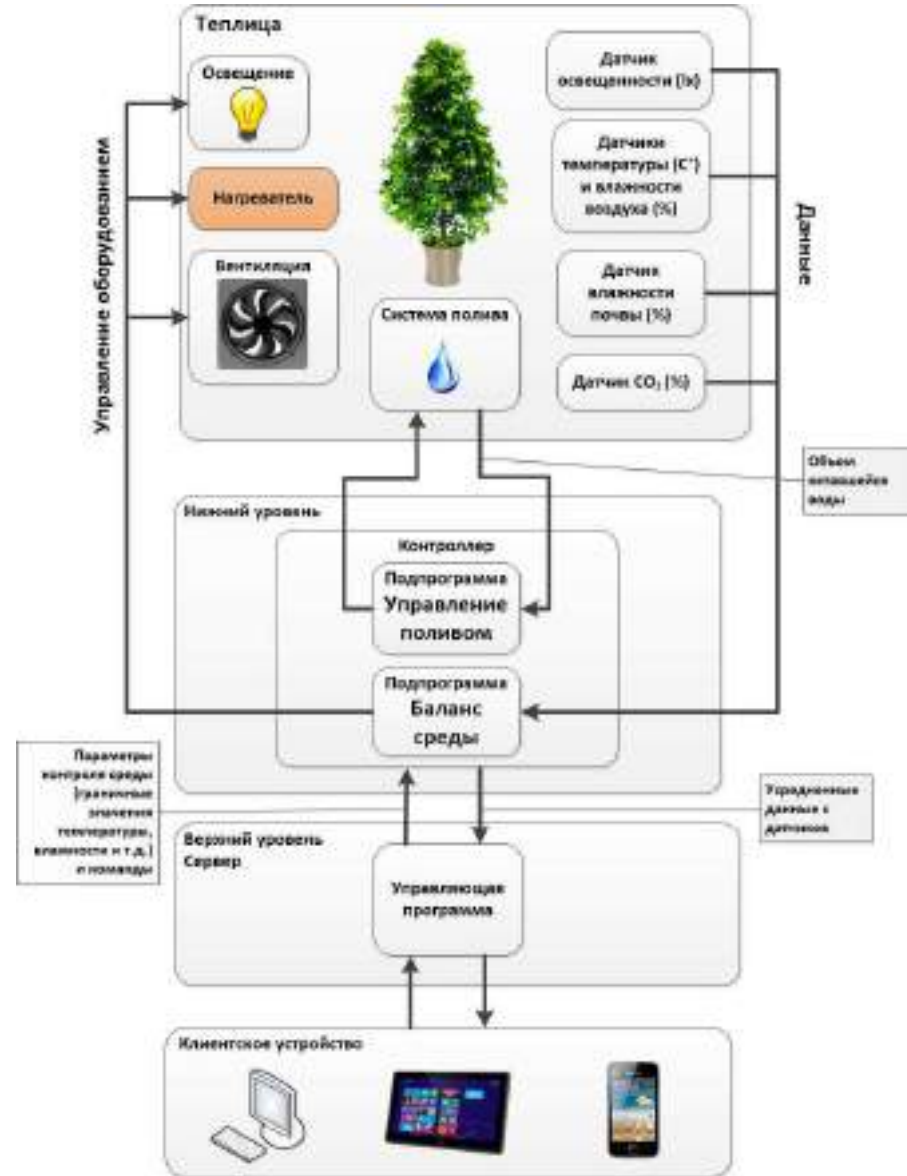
Теплица

Освещение

Нагреватель

Вентиляция

Система полива

Датчик освещенности (lx)

Датчики температуры (C°) и влажности воздуха (%)

Датчик влажности почвы (%)

Датчик $CO_2$ (%)

Управление оборудованием

Данные

Объем вытекшей воды

Нижний уровень

Контроллер

Подпрограмма Управление поливом

Подпрограмма Баланс среды

Параметры контроля среды (граничные значения температуры, влажности и т.д.) и команды

Упорядоченные данные с датчиков

Верхний уровень Сервер

Управляющая программа

Клиентское устройство